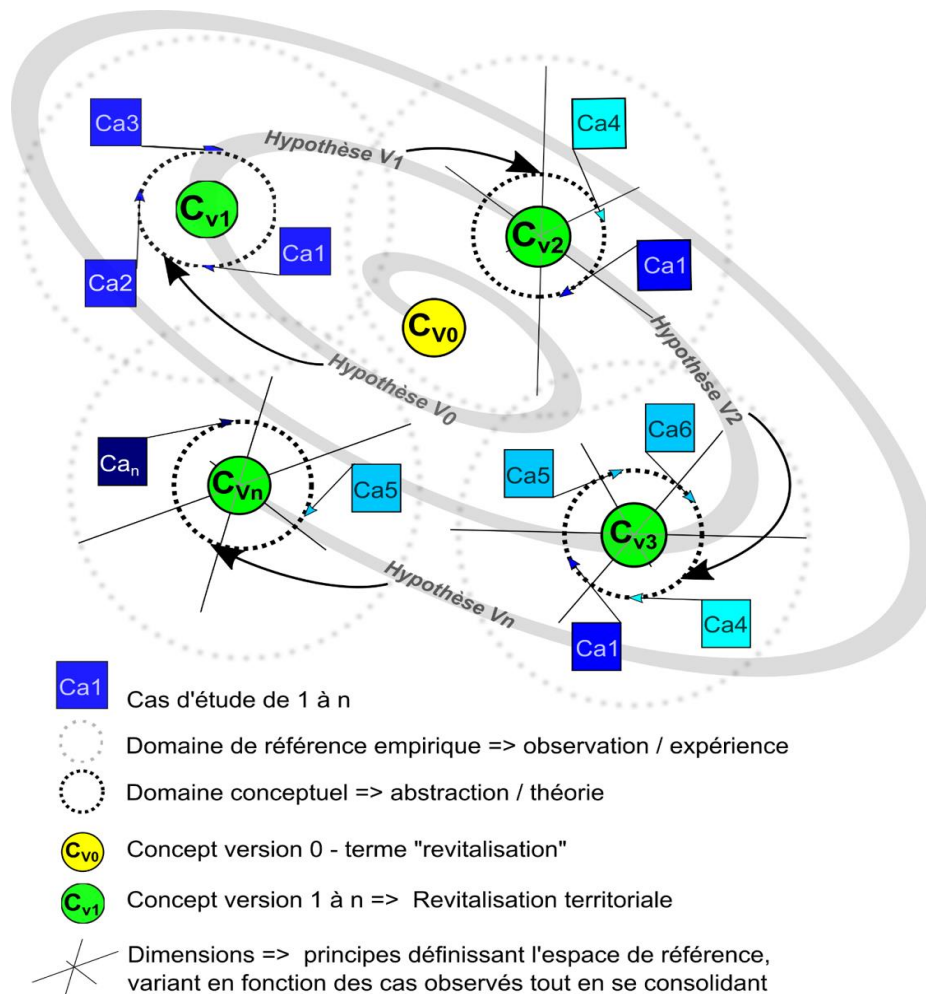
Ca3

Hypothèse V1

Ca4

$C_{v1}$

$C_{v2}$

Ca1

Ca2

Ca1

$C_{v0}$

Hypothèse V0

Hypothèse V2

$Ca_n$

$C_{Vn}$

Ca5

Ca6

Ca5

$C_{v3}$

Hypothèse Vn

Ca4

Ca1

Ca1 Cas d'étude de 1 à n

Domaine de référence empirique => observation / expérience

Domaine conceptuel => abstraction / théorie

$C_{V0}$ Concept version 0 - terme "revitalisation"

$C_{v1}$ Concept version 1 à n => Revitalisation territoriale

Dimensions => principes définissant l'espace de référence, variant en fonction des cas observés tout en se consolidant